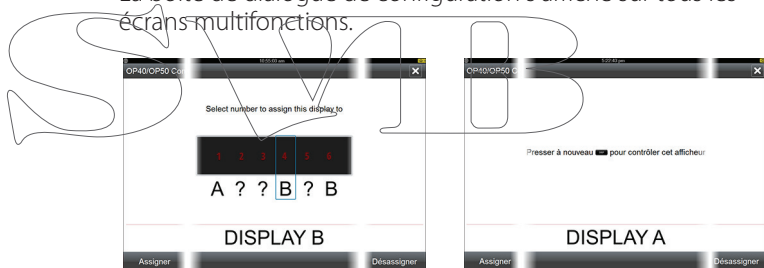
La boîte de dialogue de configuration s'affiche sur tous les écrans multifonctions.

10:55:03 am
OP40/OP50 Co
Select number to assign this display to
1 2 3 4 5 6
A ? ? B ? B
DISPLAY B
Assigner
Désassigner

5:20:43 pm
OP40/OP50 C
Presser à nouveau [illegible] pour contrôler cet afficheur
DISPLAY A
Assigner
Désassigner